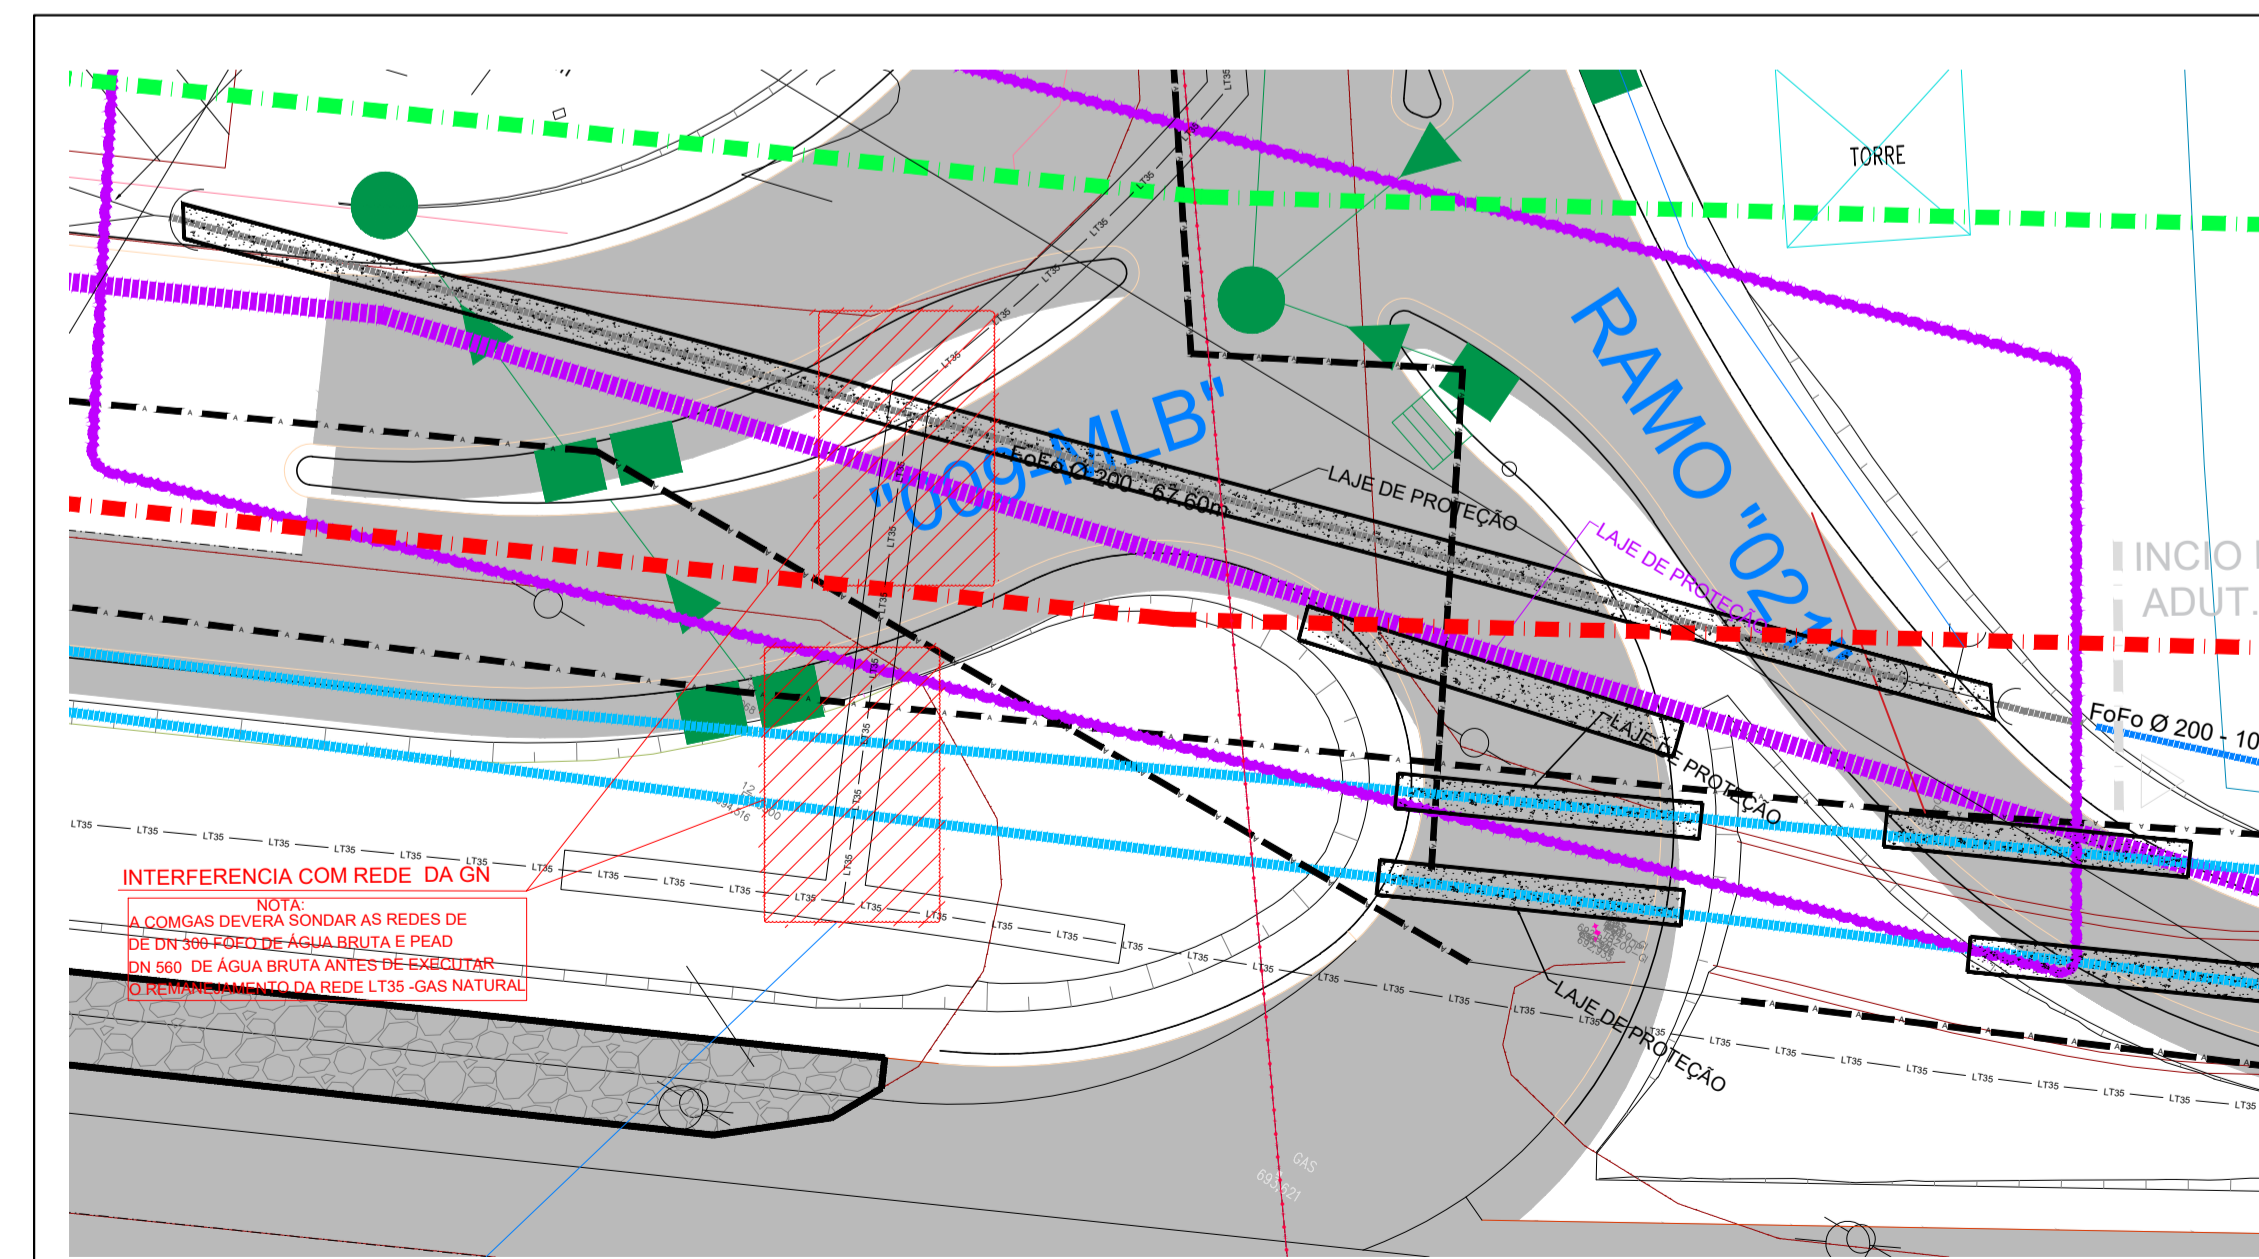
TORRE

RAMO "021"

"009-MLB"

FoFo Ø 200 - 67,60m

LAJE DE PROTEÇÃO

LAJE DE PROTEÇÃO

LAJE DE PROTEÇÃO

LAJE DE PROTEÇÃO

INCIO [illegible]
ADUT.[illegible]

FoFo Ø 200 - 10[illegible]

LT35 LT35 LT35 LT35 LT35 LT35 LT35 LT35 LT35 LT35 LT35 LT35 LT35 LT35 LT35 LT35 LT35 LT35 LT35 LT35 LT35 LT35 LT35 LT35 LT35 LT35 LT35 LT35 LT35 LT35 LT35

INTERFERENCIA COM REDE DA GN

NOTA:
A COMGAS DEVERA SONDAR AS REDES DE DE DN 300 FOFO DE ÁGUA BRUTA E PEAD DN 560 DE ÁGUA BRUTA ANTES DE EXECUTAR O REMANEJAMENTO DA REDE LT35 -GAS NATURAL

GAS
693621